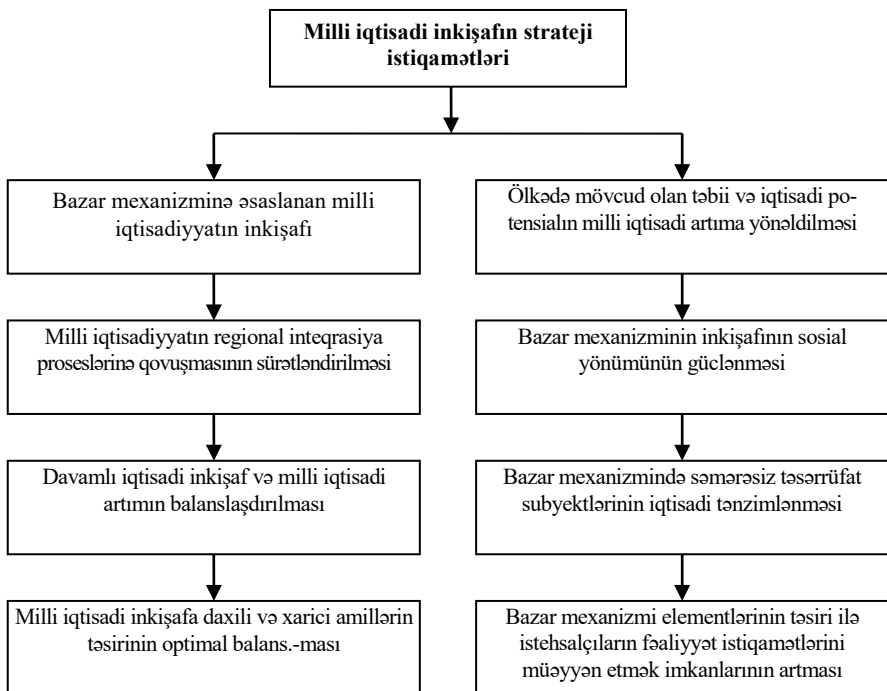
Milli iqtisadi inkişafın strateji istiqamətləri

Bazar mexanizminə əsaslanan milli iqtisadiyyatın inkişafı

Milli iqtisadiyyatın regional inteqrasiya proseslərinə qovuşmasının sürətləndirilməsi

Davamlı iqtisadi inkişaf və milli iqtisadi artımın balanslaşdırılması

Milli iqtisadi inkişafa daxili və xarici amillərin təsirinin optimal balans.-ması

Ölkədə mövcud olan təbii və iqtisadi potensialın milli iqtisadi artıma yönəldilməsi

Bazar mexanizminin inkişafının sosial yönümünün güclənməsi

Bazar mexanizmində səmərəsiz təsərrüfat subyektlərinin iqtisadi tənzimlənməsi

Bazar mexanizmi elementlərinin təsiri ilə istehsalçıların fəaliyyət istiqamətlərini müəyyən etmək imkanlarının artması